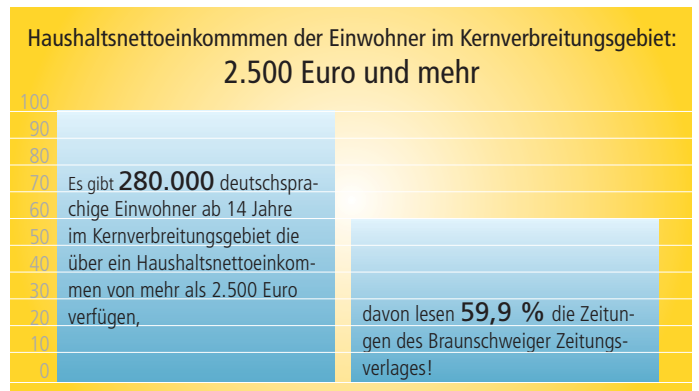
Haushaltsnettoeinkommmen der Einwohner im Kernverbreitungsgebiet:
2.500 Euro und mehr

100
90
80
70
60
50
40
30
20
10
0

Es gibt 280.000 deutschsprachige Einwohner ab 14 Jahre im Kernverbreitungsgebiet die über ein Haushaltsnettoeinkommen von mehr als 2.500 Euro verfügen,

davon lesen 59,9 % die Zeitungen des Braunschweiger Zeitungsverlages!